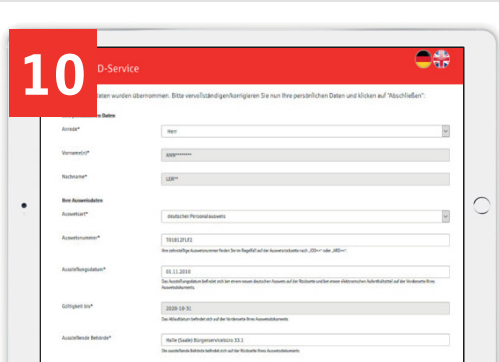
10

D-Service

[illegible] Daten wurden übernommen. Bitte vervollständigen/korrigieren Sie nun Ihre persönlichen Daten und klicken auf "Abschließen":

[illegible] Daten

Anrede* | Herr

Vorname(n)* | ANN*******

Nachname* | LER**

Ihre Ausweisdaten

Ausweisart* | deutscher Personalausweis

Ausweisnummer* | T01812FLF1

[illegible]

Ausstellungsdatum* | 01.11.2010

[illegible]

Gültig bis* | 2020-10-31

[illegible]

Ausstellende Behörde* | Halle (Saale) Bürgerservicebüro 33.1

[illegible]